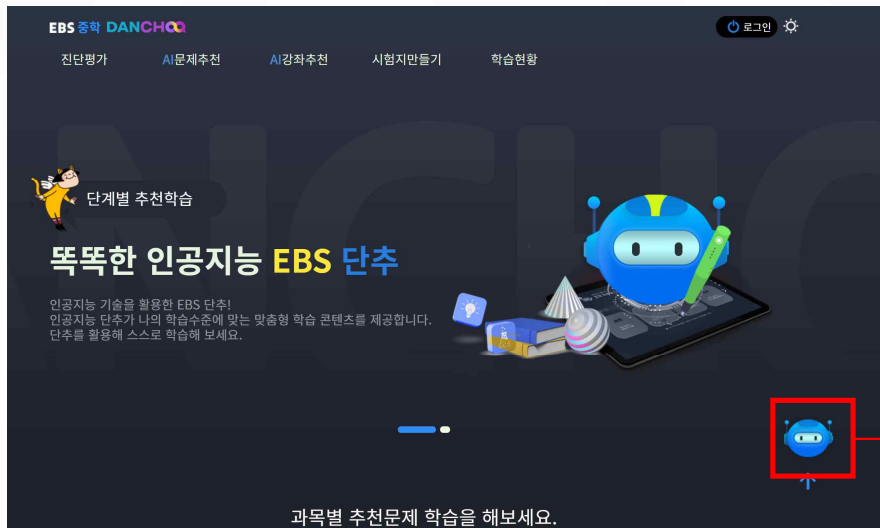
EBS 중학 DANCHOO

로그인

진단평가 AI문제추천 AI강좌추천 시험지만들기 학습현황

단계별 추천학습

똑똑한 인공지능 EBS 단추

인공지능 기술을 활용한 EBS 단추!
인공지능 단추가 나의 학습수준에 맞는 맞춤형 학습 콘텐츠를 제공합니다.
단추를 활용해 스스로 학습해 보세요.

과목별 추천문제 학습을 해보세요.